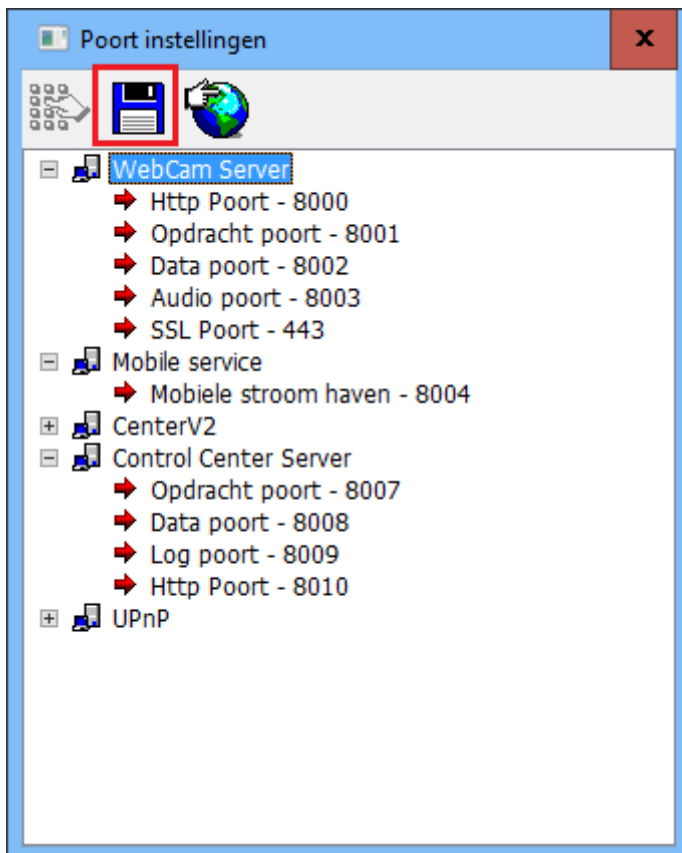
Poort instellingen

x

WebCam Server
Http Poort - 8000
Opdracht poort - 8001
Data poort - 8002
Audio poort - 8003
SSL Poort - 443
Mobile service
Mobiele stroom haven - 8004
CenterV2
Control Center Server
Opdracht poort - 8007
Data poort - 8008
Log poort - 8009
Http Poort - 8010
UPnP